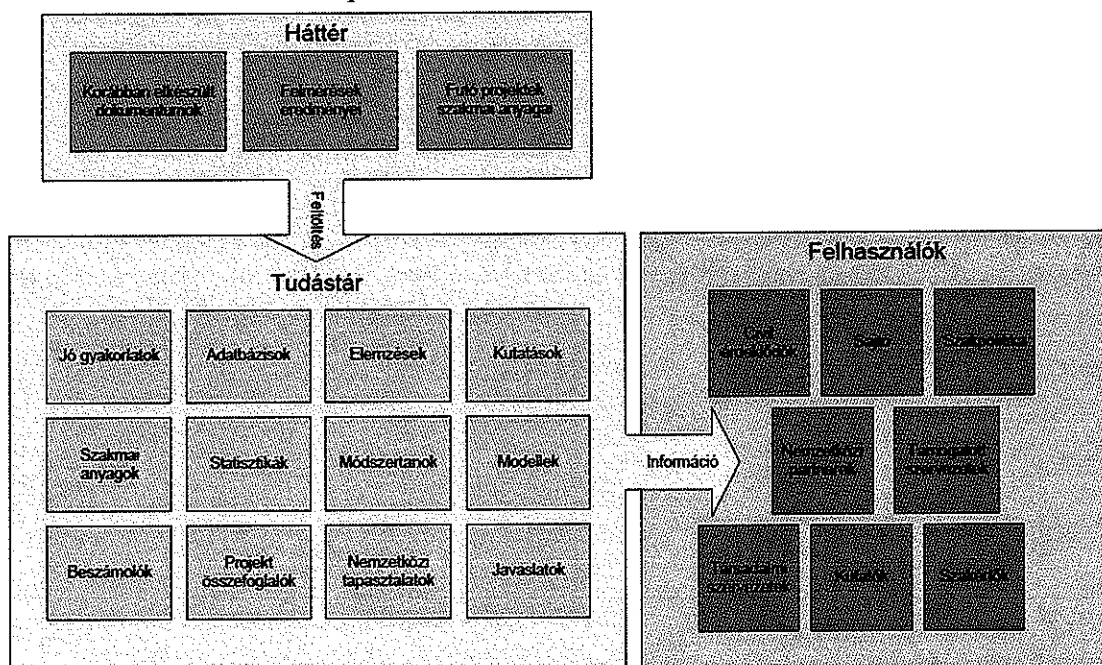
Háttér

Korábban elkészült dokumentumok

Felmérések eredményei

Futó projektek szakmai anyagai

Feltöltés

Tudástár

Jó gyakorlatok

Adatbázisok

Elemzések

Kutatások

Szakmai anyagok

Statisztikák

Módszertanok

Modellek

Beszámolók

Projekt összefoglalók

Nemzetközi tapasztalatok

Javaslatok

Információ

Felhasználók

Cél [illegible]

Sajtó

Szakpolitikai

Nemzetközi partnerek

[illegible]

Tapasztalati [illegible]

Kutatók

Szakértők